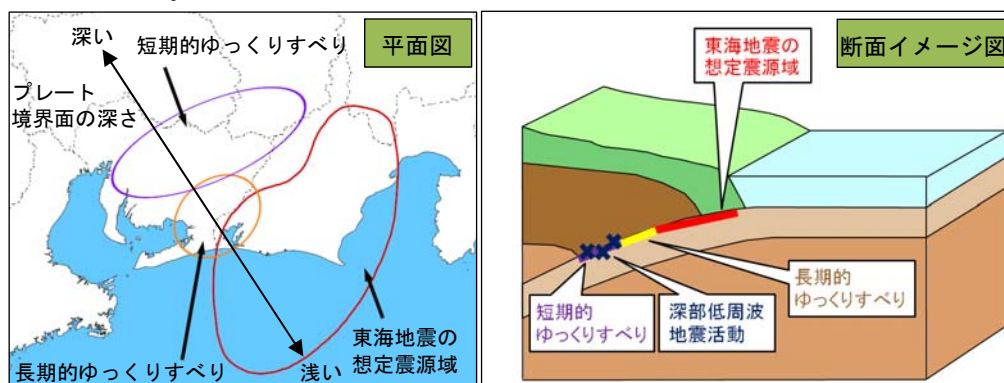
深い
短期的ゆっくりすべり
平面図
プレート
境界面の深さ
長期的ゆっくりすべり
浅い
東海地震の
想定震源域

東海地震の
想定震源域
断面イメージ図
長期的
ゆっくりすべり
短期的
ゆっくりすべり
深部低周波
地震活動